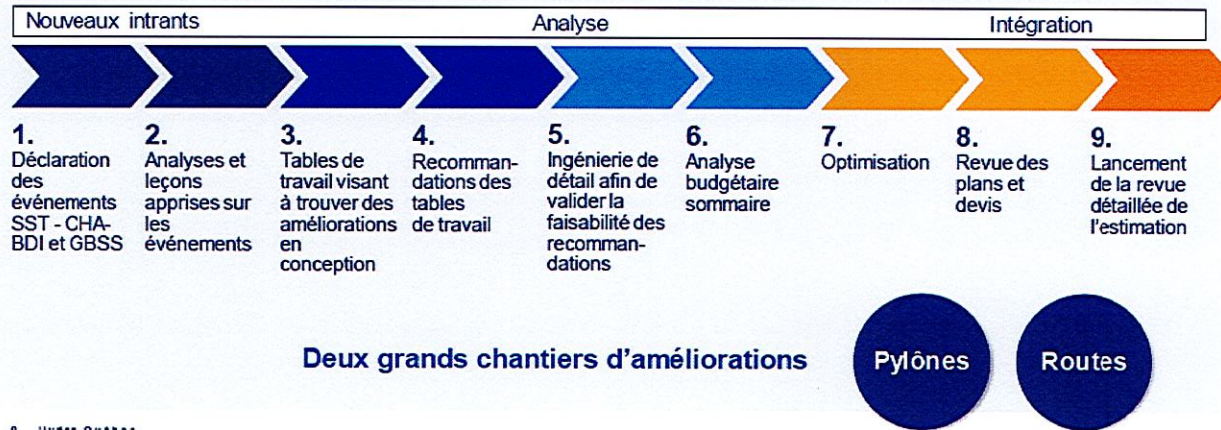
Nouveaux intrants

Analyse

Intégration

1.
Déclaration des événements SST - CHA-BDI et GBSS

2.
Analyses et leçons apprises sur les événements

3.
Tables de travail visant à trouver des améliorations en conception

4.
Recommandations des tables de travail

5.
Ingénierie de détail afin de valider la faisabilité des recommandations

6.
Analyse budgétaire sommaire

7.
Optimisation

8.
Revue des plans et devis

9.
Lancement de la revue détaillée de l'estimation

Deux grands chantiers d'améliorations

Pylônes

Routes

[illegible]